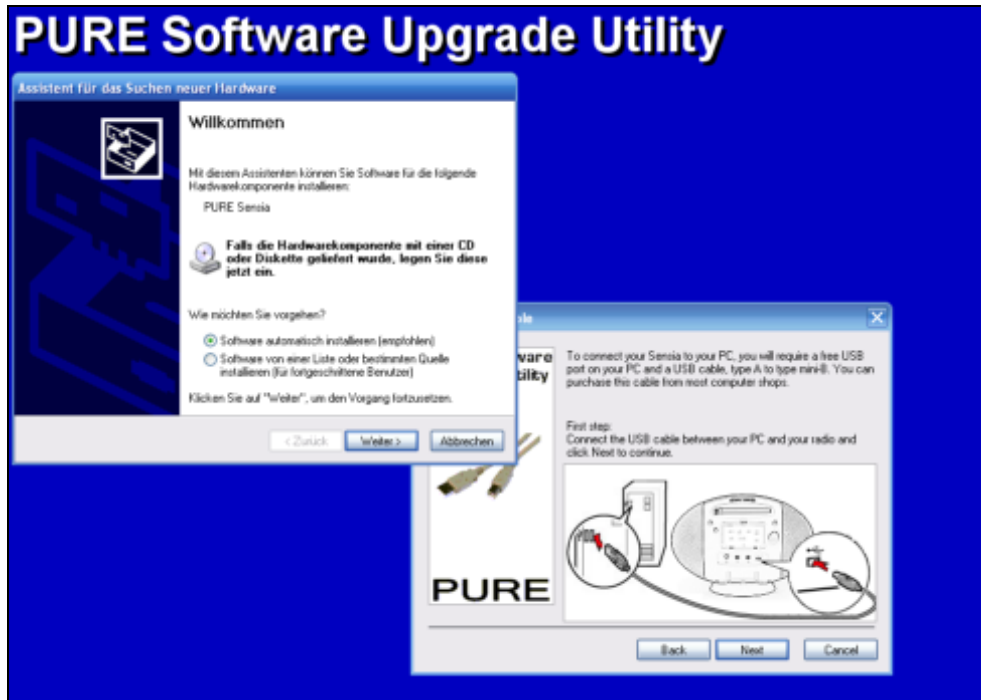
PURE Software Upgrade Utility

Assistent für das Suchen neuer Hardware

Willkommen

Mit diesem Assistenten können Sie Software für die folgende Hardwarekomponente installieren:

PURE Sensia

Falls die Hardwarekomponente mit einer CD oder Diskette geliefert wurde, legen Sie diese jetzt ein.

Wie möchten Sie vorgehen?

Software automatisch installieren (empfohlen)

Software von einer Liste oder bestimmten Quelle installieren (für fortgeschrittene Benutzer)

Klicken Sie auf "Weiter", um den Vorgang fortzusetzen.

< Zurück   Weiter >   Abbrechen

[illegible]le

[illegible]ware
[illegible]tility

To connect your Sensia to your PC, you will require a free USB port on your PC and a USB cable, type A to type mini-B. You can purchase this cable from most computer shops.

First step:
Connect the USB cable between your PC and your radio and click Next to continue.

PURE

Back   Next   Cancel